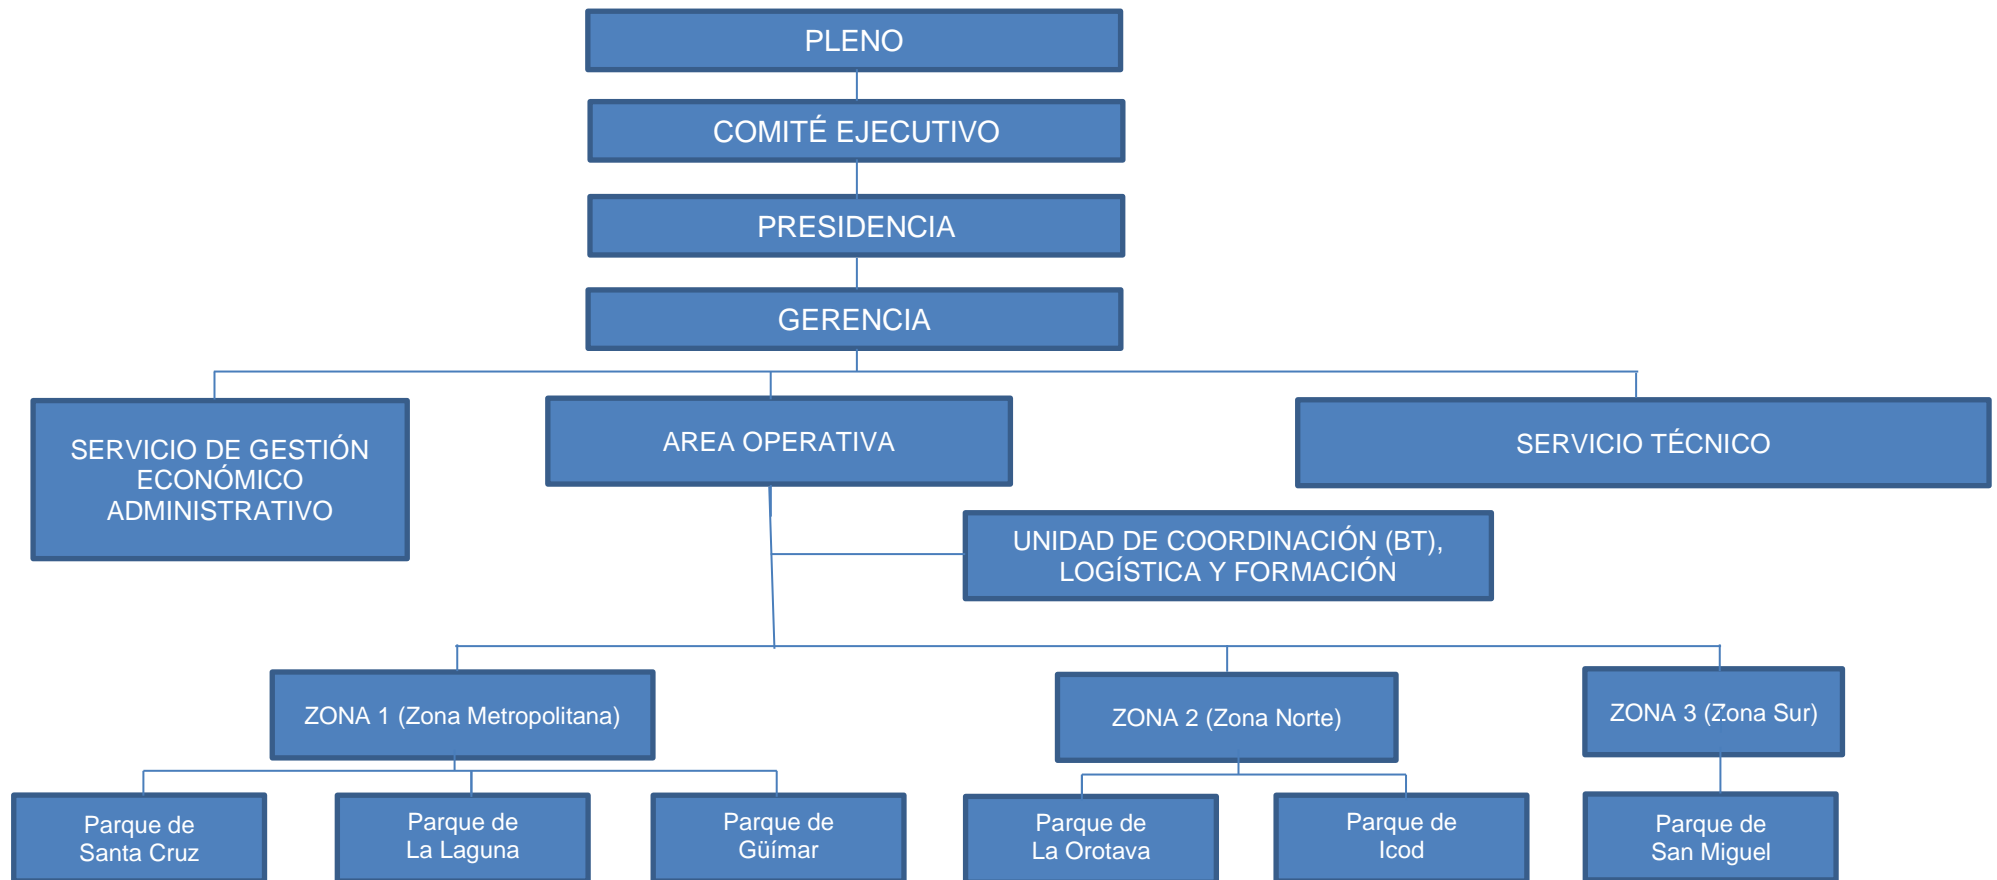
PLENO

COMITÉ EJECUTIVO

PRESIDENCIA

GERENCIA

SERVICIO DE GESTIÓN ECONÓMICO ADMINISTRATIVO

AREA OPERATIVA

SERVICIO TÉCNICO

UNIDAD DE COORDINACIÓN (BT), LOGÍSTICA Y FORMACIÓN

ZONA 1 (Zona Metropolitana)

ZONA 2 (Zona Norte)

ZONA 3 (Zona Sur)

Parque de Santa Cruz

Parque de La Laguna

Parque de Güímar

Parque de La Orotava

Parque de Icod

Parque de San Miguel